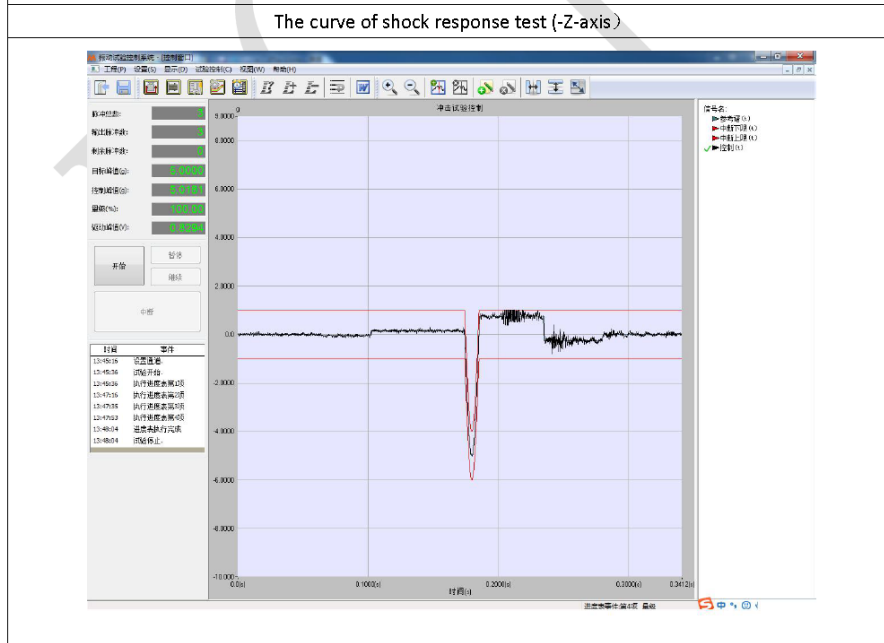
The curve of shock response test (-Z-axis)

振动试验控制系统 - [控制窗口]

工程(F) 设置(S) 显示(D) 试验控制(C) 视图(W) 帮助(H)

脉冲总数: 3
输出脉冲数: 3
剩余脉冲数: 0
目标峰值(g): 5.0000
控制峰值(g): 5.0161
量级(%): 100.00
驱动峰值(V): 0.8284

开始
暂停
继续
中断

| 时间 | 事件 |
|---|---|
| 13:45:16 | 设置通道 |
| 13:45:36 | 试验开始 |
| 13:45:36 | 执行进度表第1项 |
| 13:47:16 | 执行进度表第2项 |
| 13:47:35 | 执行进度表第3项 |
| 13:47:53 | 执行进度表第4项 |
| 13:48:04 | 进度表执行完成 |
| 13:48:04 | 试验停止 |

冲击试验控制

9.0000
8.0000
6.0000
4.0000
2.0000
0.0
-2.0000
-4.0000
-6.0000
-8.0000
-10.000
0.0(s)
0.1000(s)
0.2000(s)
0.3000(s)
0.3412(s)
时间(s)

信号名:
参考谱(s)
中断下限(s)
中断上限(s)
控制(s)

进度表事件:第4项 量级